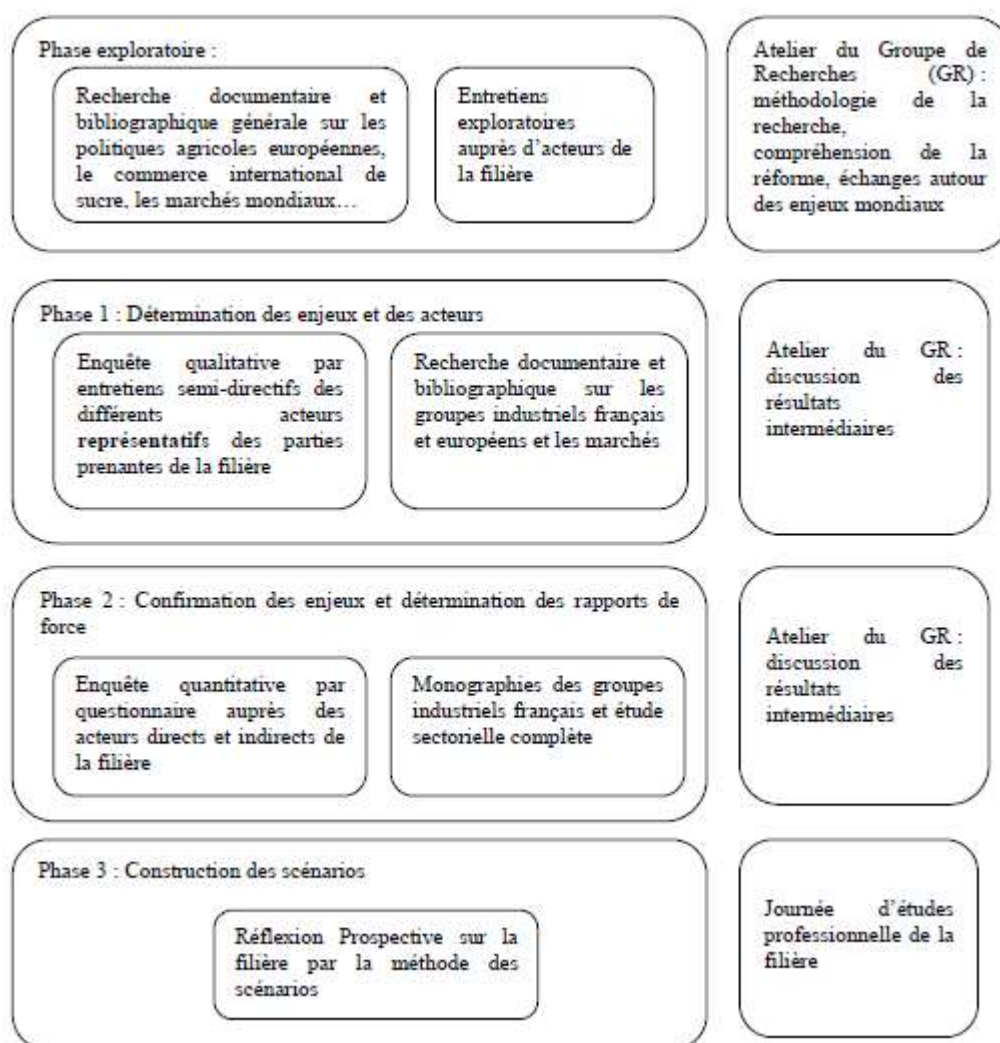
Phase exploratoire :

Recherche documentaire et bibliographique générale sur les politiques agricoles européennes, le commerce international de sucre, les marchés mondiaux…

Entretiens exploratoires auprès d'acteurs de la filière

Atelier du Groupe de Recherches (GR) : méthodologie de la recherche, compréhension de la réforme, échanges autour des enjeux mondiaux

Phase 1 : Détermination des enjeux et des acteurs

Enquête qualitative par entretiens semi-directifs des différents acteurs représentatifs des parties prenantes de la filière

Recherche documentaire et bibliographique sur les groupes industriels français et européens et les marchés

Atelier du GR : discussion des résultats intermédiaires

Phase 2 : Confirmation des enjeux et détermination des rapports de force

Enquête quantitative par questionnaire auprès des acteurs directs et indirects de la filière

Monographies des groupes industriels français et étude sectorielle complète

Atelier du GR : discussion des résultats intermédiaires

Phase 3 : Construction des scénarios

Réflexion Prospective sur la filière par la méthode des scénarios

Journée d'études professionnelle de la filière